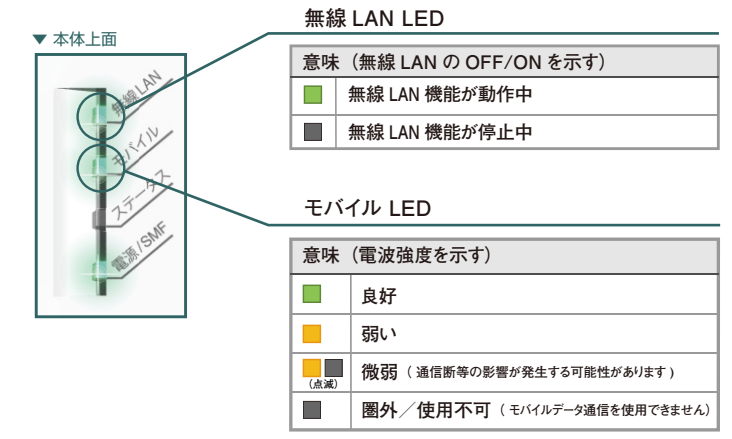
▼ 本体上面

無線LAN
モバイル
ステータス
電源/SMF

無線 LAN LED

| 意味（無線 LAN の OFF/ON を示す） | |
|---|---|
| | 無線 LAN 機能が動作中 |
| | 無線 LAN 機能が停止中 |

モバイル LED

| 意味（電波強度を示す） | |
|---|---|
| | 良好 |
| | 弱い |
| （点滅） | 微弱（通信断等の影響が発生する可能性があります） |
| | 圏外／使用不可（モバイルデータ通信を使用できません） |